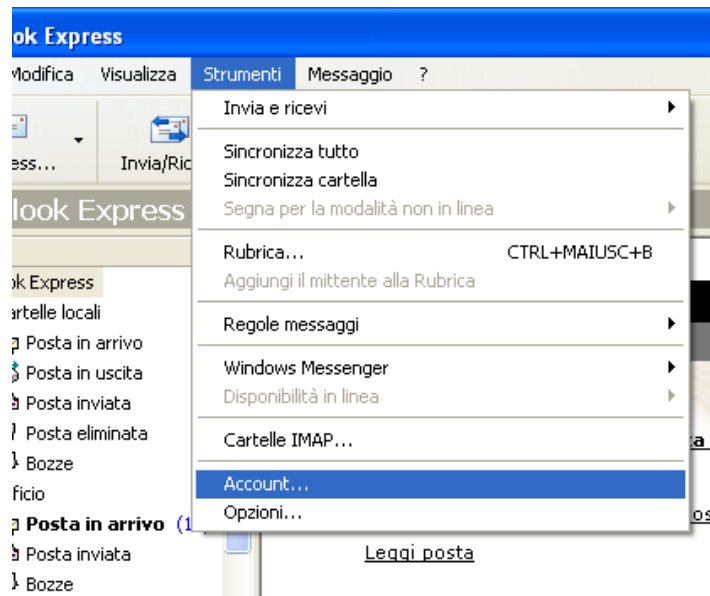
ook Express

Modifica Visualizza Strumenti Messaggio ?

ess... Invia/Ric

look Express

ok Express
artelle locali
Posta in arrivo
Posta in uscita
Posta inviata
Posta eliminata
Bozze
ficio
Posta in arrivo (1
Posta inviata
Bozze

Invia e ricevi
Sincronizza tutto
Sincronizza cartella
Segna per la modalità non in linea
Rubrica... CTRL+MAIUSC+B
Aggiungi il mittente alla Rubrica
Regole messaggi
Windows Messenger
Disponibilità in linea
Cartelle IMAP...
Account...
Opzioni...

Leggi posta

ta
os